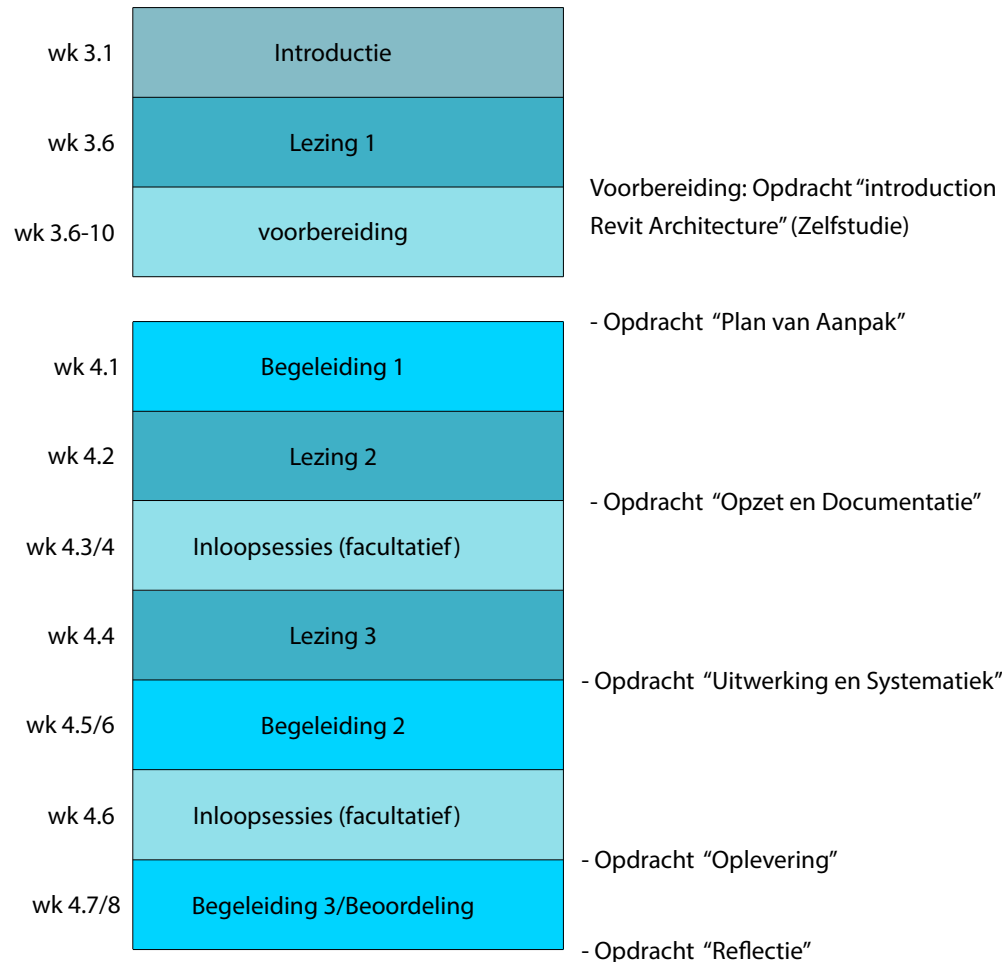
wk 3.1 Introductie

wk 3.6 Lezing 1

Voorbereiding: Opdracht "introduction Revit Architecture" (Zelfstudie)

wk 3.6-10 voorbereiding

- Opdracht "Plan van Aanpak"

wk 4.1 Begeleiding 1

wk 4.2 Lezing 2

- Opdracht "Opzet en Documentatie"

wk 4.3/4 Inloopsessies (facultatief)

wk 4.4 Lezing 3

- Opdracht "Uitwerking en Systematiek"

wk 4.5/6 Begeleiding 2

wk 4.6 Inloopsessies (facultatief)

- Opdracht "Oplevering"

wk 4.7/8 Begeleiding 3/Beoordeling

- Opdracht "Reflectie"